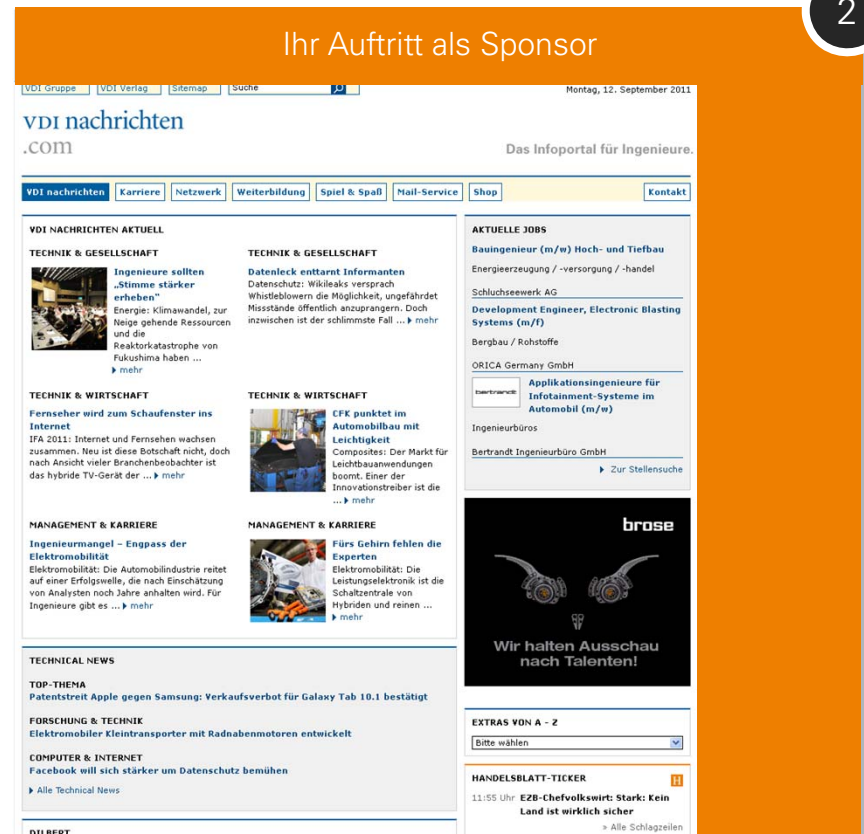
Ihr Auftritt als Sponsor

2

VDI Gruppe | VDI Verlag | Sitemap | Suche

Montag, 12. September 2011

VDI nachrichten
.com

Das Infoportal für Ingenieure.

VDI nachrichten | Karriere | Netzwerk | Weiterbildung | Spiel & Spaß | Mail-Service | Shop | Kontakt

VDI NACHRICHTEN AKTUELL

TECHNIK & GESELLSCHAFT

Ingenieure sollten „Stimme stärker erheben"
Energie: Klimawandel, zur Neige gehende Ressourcen und die Reaktorkatastrophe von Fukushima haben ...
mehr

TECHNIK & GESELLSCHAFT

Datenleck entlarvt Informanten
Datenschutz: Wikileaks versprach Whistleblowern die Möglichkeit, ungefährdet Missstände öffentlich anzuprangern. Doch inzwischen ist der schlimmste Fall ... mehr

TECHNIK & WIRTSCHAFT

Fernseher wird zum Schaufenster ins Internet
IFA 2011: Internet und Fernsehen wachsen zusammen. Neu ist diese Botschaft nicht, doch nach Ansicht vieler Branchenbeobachter ist das hybride TV-Gerät der ... mehr

TECHNIK & WIRTSCHAFT

CFK punktet im Automobilbau mit Leichtigkeit
Composites: Der Markt für Leichtbauanwendungen boomt. Einer der Innovationstreiber ist die ... mehr

MANAGEMENT & KARRIERE

Ingenieurmangel – Engpass der Elektromobilität
Elektromobilität: Die Automobilindustrie reitet auf einer Erfolgswelle, die nach Einschätzung von Analysten noch Jahre anhalten wird. Für Ingenieure gibt es ... mehr

MANAGEMENT & KARRIERE

Fürs Gehirn fehlen die Experten
Elektromobilität: Die Leistungselektronik ist die Schaltzentrale von Hybriden und reinen ...
mehr

AKTUELLE JOBS

Bauingenieur (m/w) Hoch- und Tiefbau
Energieerzeugung / -versorgung / -handel
Schluchseewerk AG

Development Engineer, Electronic Blasting Systems (m/f)
Bergbau / Rohstoffe
ORICA Germany GmbH

bertrandt
Applikationsingenieure für Infotainment-Systeme im Automobil (m/w)
Ingenieurbüros
Bertrandt Ingenieurbüro GmbH

Zur Stellensuche

brose
Wir halten Ausschau nach Talenten!

TECHNICAL NEWS

TOP-THEMA
Patentstreit Apple gegen Samsung: Verkaufsverbot für Galaxy Tab 10.1 bestätigt

FORSCHUNG & TECHNIK
Elektromobiler Kleintransporter mit Radnabenmotoren entwickelt

COMPUTER & INTERNET
Facebook will sich stärker um Datenschutz bemühen

Alle Technical News

EXTRAS VON A - Z
Bitte wählen

HANDELSBLATT-TICKER
H
11:55 Uhr EZB-Chefvolkswirt: Stark: Kein Land ist wirklich sicher
» Alle Schlagzeilen

DILBERT